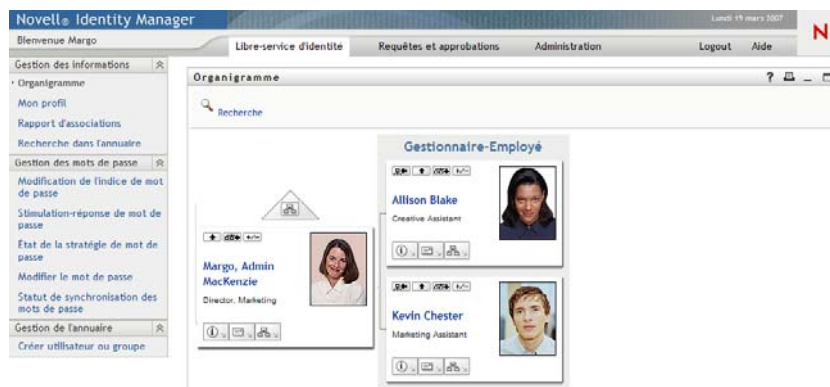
Novell® Identity Manager

Lundi 19 mars 2007

N

Bienvenue Margo

Libre-service d'identité

Requêtes et approbations

Administration

Logout

Aide

Gestion des informations

Organigramme

Mon profil

Rapport d'associations

Recherche dans l'annuaire

Gestion des mots de passe

Modification de l'indice de mot de passe

Stimulation-réponse de mot de passe

État de la stratégie de mot de passe

Modifier le mot de passe

Statut de synchronisation des mots de passe

Gestion de l'annuaire

Créer utilisateur ou groupe

Organigramme

?

Recherche

Gestionnaire-Employé

Allison Blake

Creative Assistant

Margo, Admin MacKenzie

Director, Marketing

Kevin Chester

Marketing Assistant